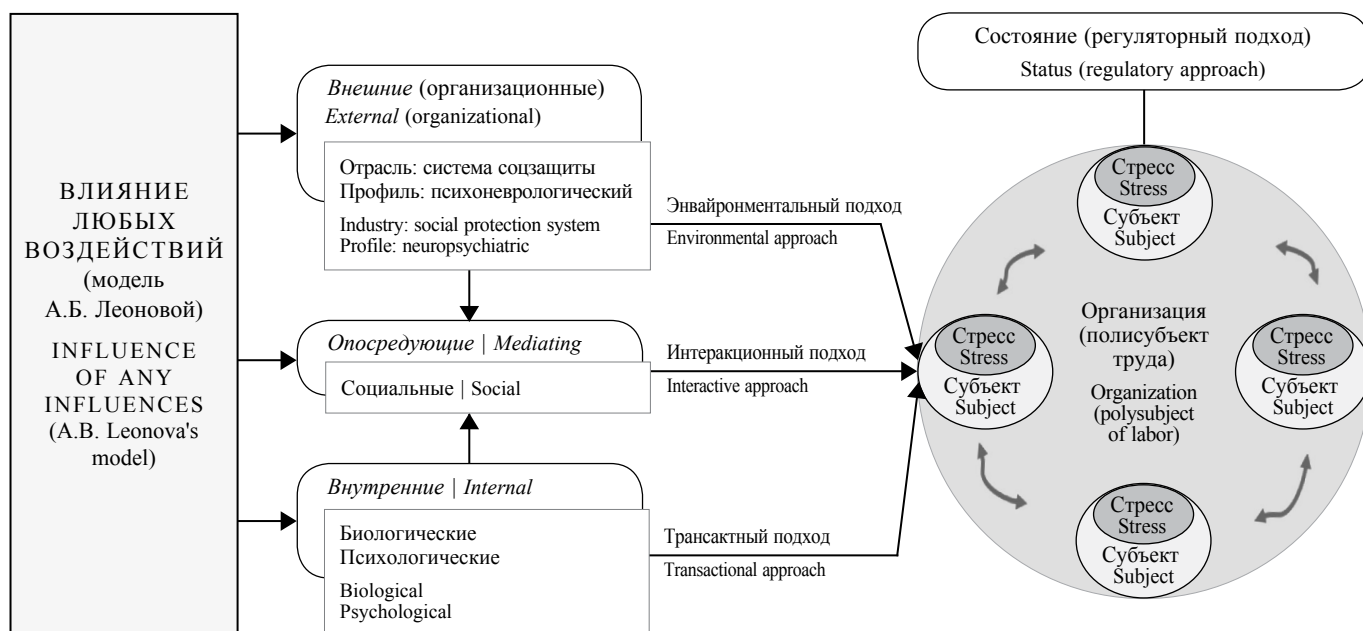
ВЛИЯНИЕ ЛЮБЫХ ВОЗДЕЙСТВИЙ (модель А.Б. Леоновой)

INFLUENCE OF ANY INFLUENCES (A.B. Leonova's model)

Внешние (организационные)
External (organizational)

Отрасль: система соцзащиты
Профиль: психоневрологический

Industry: social protection system
Profile: neuropsychiatric

Опосредующие | Mediating

Социальные | Social

Внутренние | Internal

Биологические
Психологические

Biological
Psychological

Энвайронментальный подход
Environmental approach

Интеракционный подход
Interactive approach

Трансактный подход
Transactional approach

Состояние (регуляторный подход)
Status (regulatory approach)

Стресс
Stress
Субъект
Subject

Стресс
Stress
Субъект
Subject

Организация (полисубъект труда)
Organization (polysubject of labor)

Стресс
Stress
Субъект
Subject

Стресс
Stress
Субъект
Subject